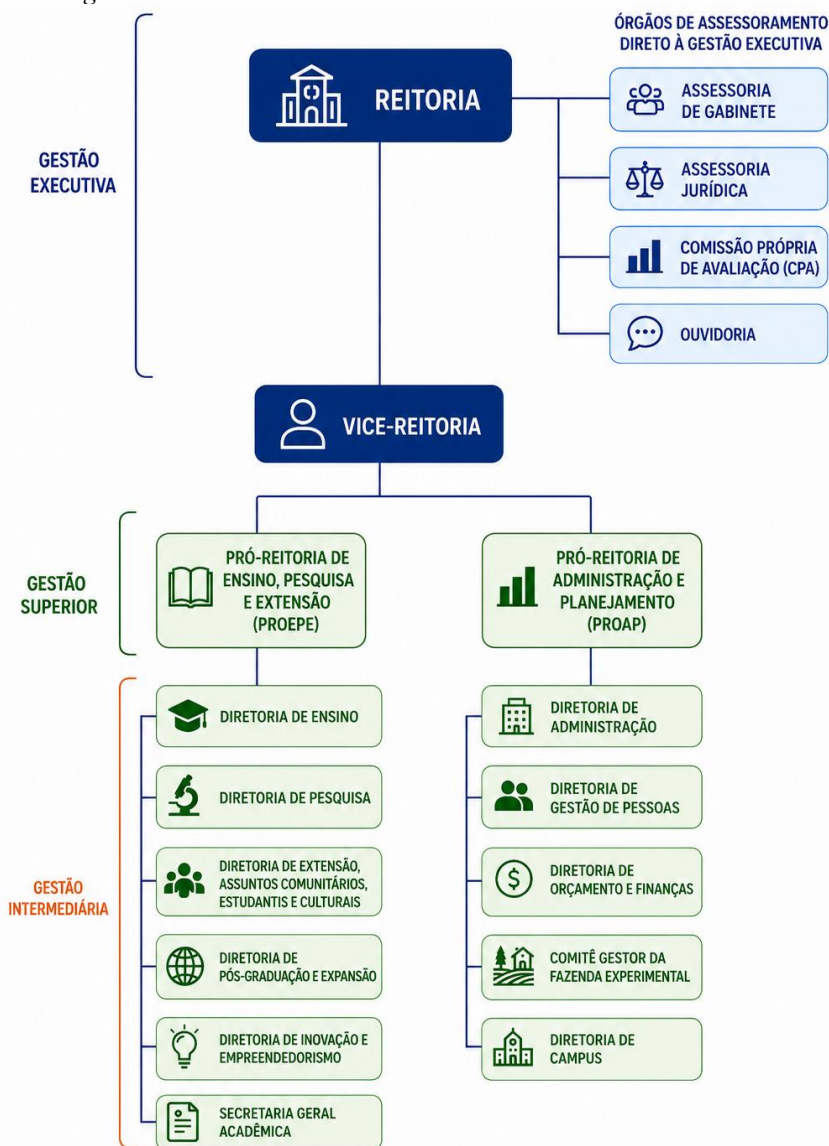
ÓRGÃOS DE ASSESSORAMENTO DIRETO À GESTÃO EXECUTIVA

GESTÃO EXECUTIVA

REITORIA

ASSESSORIA DE GABINETE

ASSESSORIA JURÍDICA

COMISSÃO PRÓPRIA DE AVALIAÇÃO (CPA)

OUVIDORIA

VICE-REITORIA

GESTÃO SUPERIOR

PRÓ-REITORIA DE ENSINO, PESQUISA E EXTENSÃO (PROEPE)

PRÓ-REITORIA DE ADMINISTRAÇÃO E PLANEJAMENTO (PROAP)

GESTÃO INTERMEDIÁRIA

DIRETORIA DE ENSINO

DIRETORIA DE PESQUISA

DIRETORIA DE EXTENSÃO, ASSUNTOS COMUNITÁRIOS, ESTUDANTIS E CULTURAIS

DIRETORIA DE PÓS-GRADUAÇÃO E EXPANSÃO

DIRETORIA DE INOVAÇÃO E EMPREENDEDORISMO

SECRETARIA GERAL ACADÊMICA

DIRETORIA DE ADMINISTRAÇÃO

DIRETORIA DE GESTÃO DE PESSOAS

DIRETORIA DE ORÇAMENTO E FINANÇAS

COMITÊ GESTOR DA FAZENDA EXPERIMENTAL

DIRETORIA DE CAMPUS